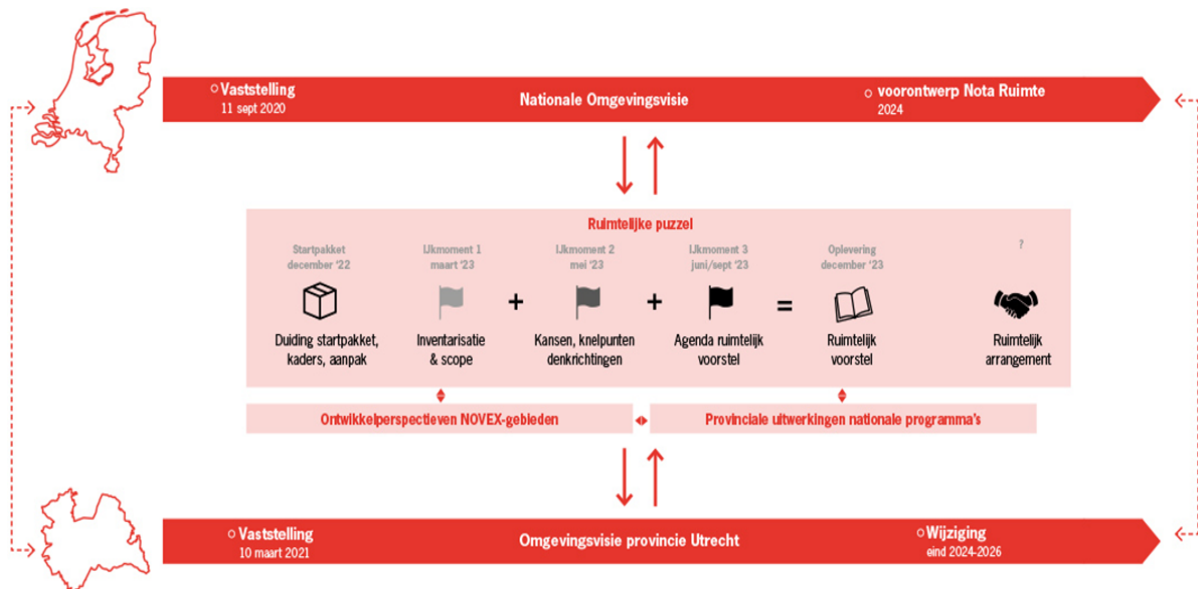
Vaststelling
11 sept 2020

Nationale Omgevingsvisie

voorontwerp Nota Ruimte
2024

Ruimtelijke puzzel

Startpakket
december '22

IJkmoment 1
maart '23

IJkmoment 2
mei '23

IJkmoment 3
juni/sept '23

Oplevering
december '23

?

Duiding startpakket, kaders, aanpak

Inventarisatie & scope

+

Kansen, knelpunten denkrichtingen

+

Agenda ruimtelijk voorstel

=

Ruimtelijk voorstel

Ruimtelijk arrangement

Ontwikkelperspectieven NOVEX-gebieden

Provinciale uitwerkingen nationale programma's

Vaststelling
10 maart 2021

Omgevingsvisie provincie Utrecht

Wijziging
eind 2024-2026